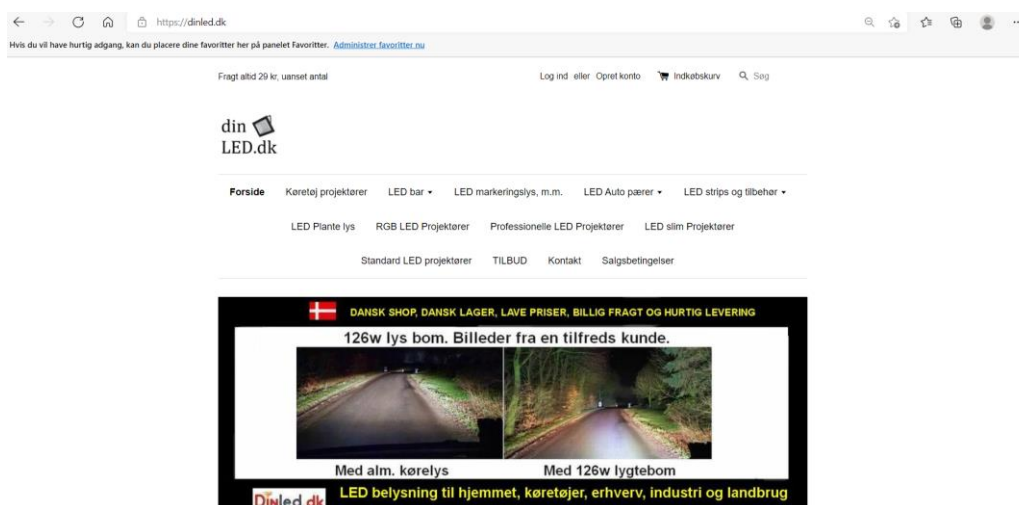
https://dinled.dk

Hvis du vil have hurtig adgang, kan du placere dine favoritter her på panelet Favoritter. Administrer favoritter nu

Fragt altid 29 kr. uanset antal

Log ind eller Opret konto

Indkøbskurv

Søg

din LED.dk

Forside
Køretøj projektører
LED bar
LED markeringslys, m.m.
LED Auto pærer
LED strips og tilbehør
LED Plante lys
RGB LED Projektører
Professionelle LED Projektører
LED slim Projektører
Standard LED projektører
TILBUD
Kontakt
Salgsbetingelser

DANSK SHOP, DANSK LAGER, LAVE PRISER, BILLIG FRAGT OG HURTIG LEVERING

126w lys bom. Billeder fra en tilfreds kunde.

Med alm. kørelys

Med 126w lygtebom

Dinled.dk

LED belysning til hjemmet, køretøjer, erhverv, industri og landbrug